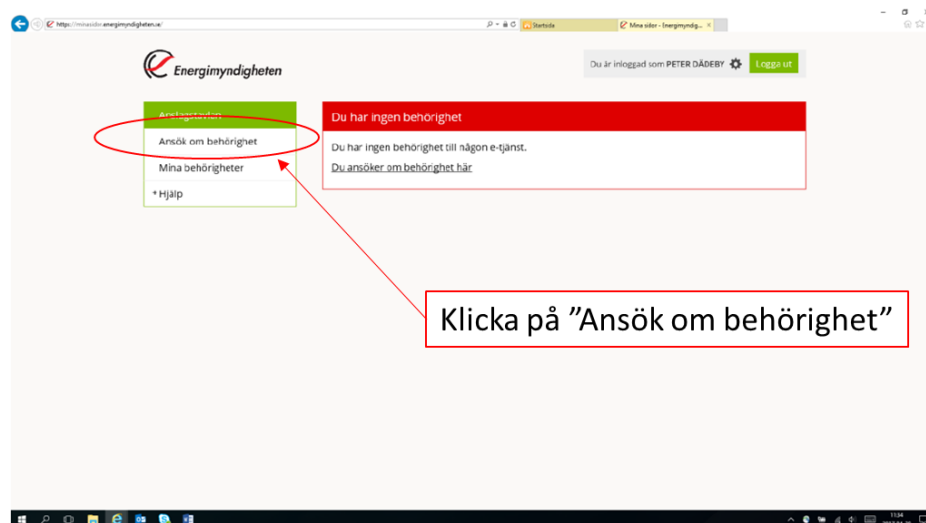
https://minasidor.energimyndigheten.se/

Startsida

Mina sidor - Energimyndig...

Energimyndigheten

Du är inloggad som PETER DÅDEBY

Logga ut

Användarroller

Ansök om behörighet

Mina behörigheter

Hjälp

Du har ingen behörighet

Du har ingen behörighet till någon e-tjänst.

Du ansöker om behörighet här

Klicka på ”Ansök om behörighet”

11:34